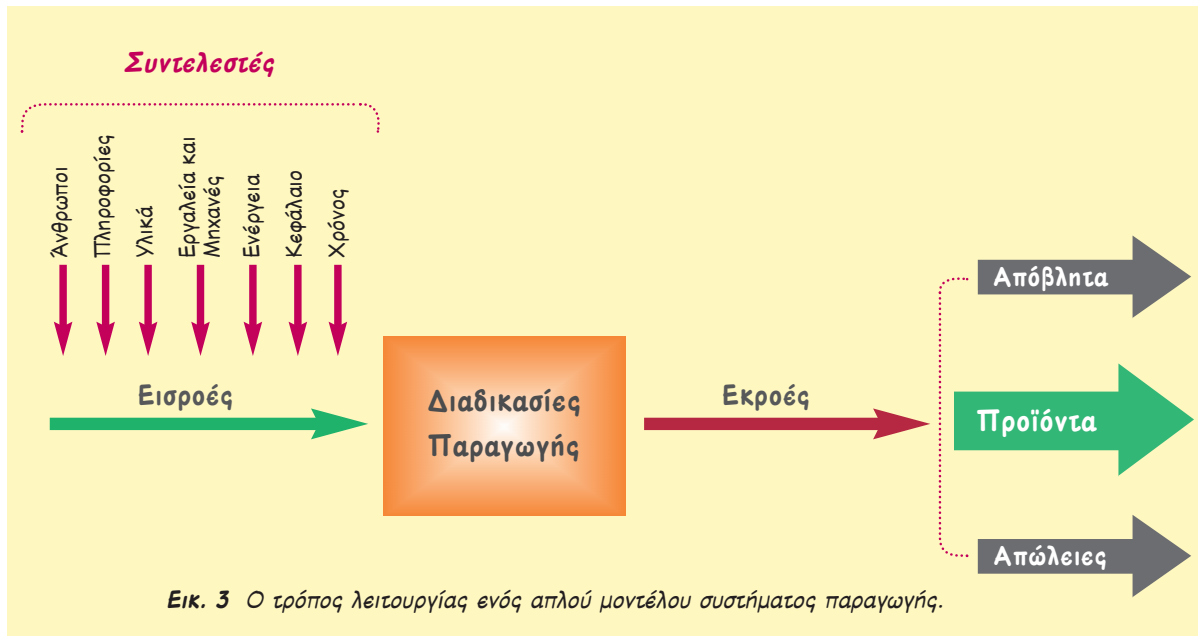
Συντελεστές

Άνθρωποι
Πληροφορίες
Υλικά
Εργαλεία και Μηχανές
Ενέργεια
Κεφάλαιο
Χρόνος

Εισροές

Διαδικασίες Παραγωγής

Εκροές

Απόβλητα

Προϊόντα

Απώλειες

Εικ. 3 Ο τρόπος λειτουργίας ενός απλού μοντέλου συστήματος παραγωγής.